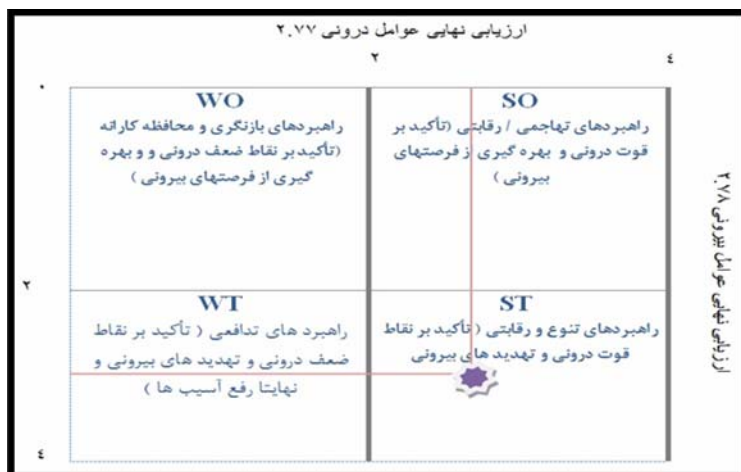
ارزیابی نهایی عوامل درونی ۲.۷۷

۴ ۲

۰

SO
راهبردهای تهاجمی / رقابتی (تأکید بر قوت درونی و بهره گیری از فرصتهای بیرونی)

WO
راهبردهای بازنگری و محافظه کارانه (تأکید بر نقاط ضعف درونی و و بهره گیری از فرصتهای بیرونی)

۲

ST
راهبردهای تنوع و رقابتی (تأکید بر نقاط قوت درونی و تهدید های بیرونی

WT
راهبرد های تدافعی ( تأکید بر نقاط ضعف درونی و تهدید های بیرونی و نهایتا رفع آسیب ها )

۴

ارزیابی نهایی عوامل بیرونی ۲.۷۸